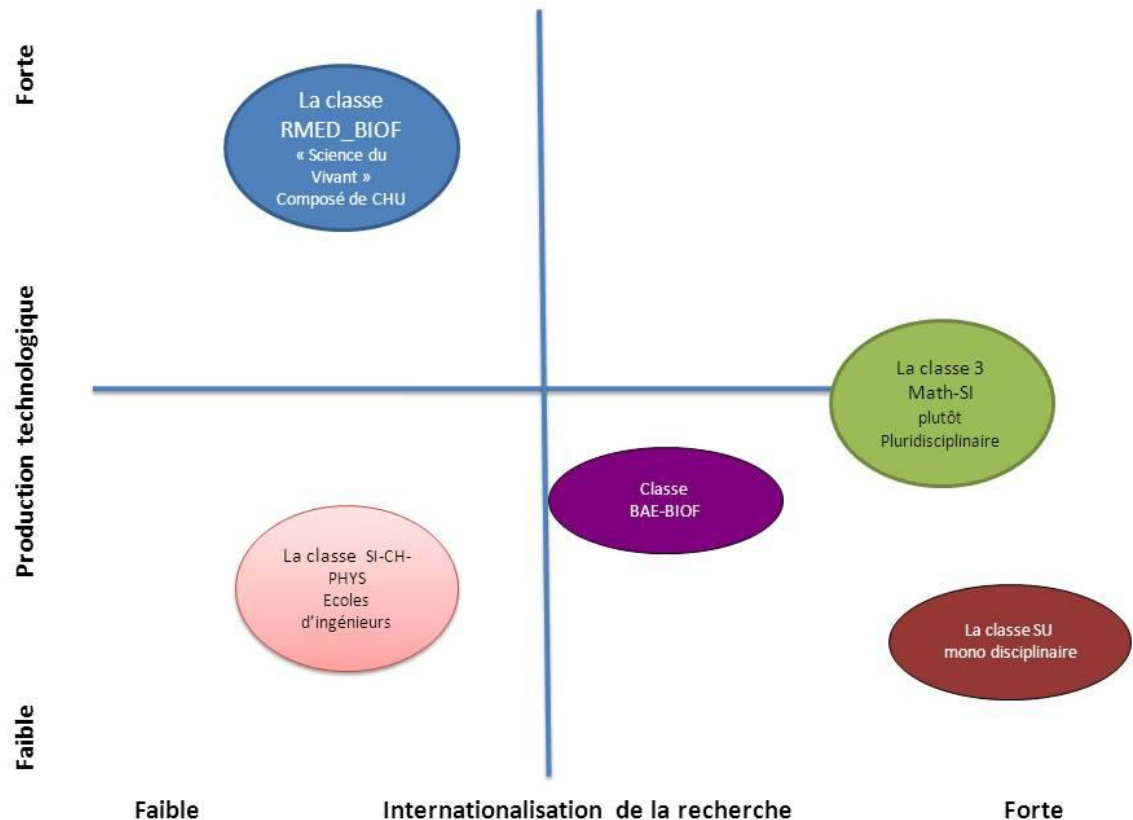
Forte

Production technologique

Faible

La classe RMED_BIOF « Science du Vivant » Composé de CHU

La classe 3 Math-SI plutôt Pluridisciplinaire

Classe BAE-BIOF

La classe SI-CH-PHYS Ecoles d'ingénieurs

La classe SU mono disciplinaire

Faible

Internationalisation de la recherche

Forte